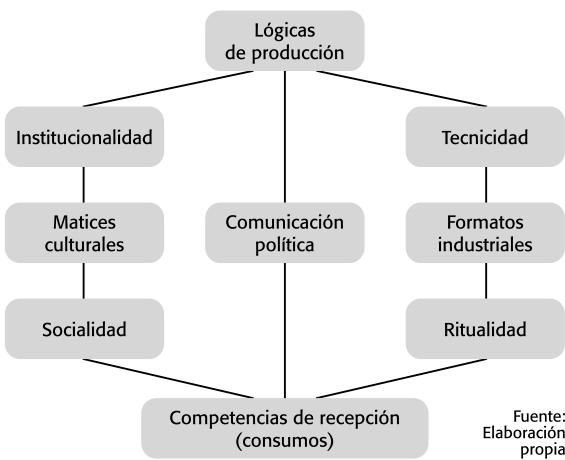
Lógicas de producción

Institucionalidad

Tecnicidad

Matices culturales

Comunicación política

Formatos industriales

Socialidad

Ritualidad

Competencias de recepción (consumos)

Fuente: Elaboración propia